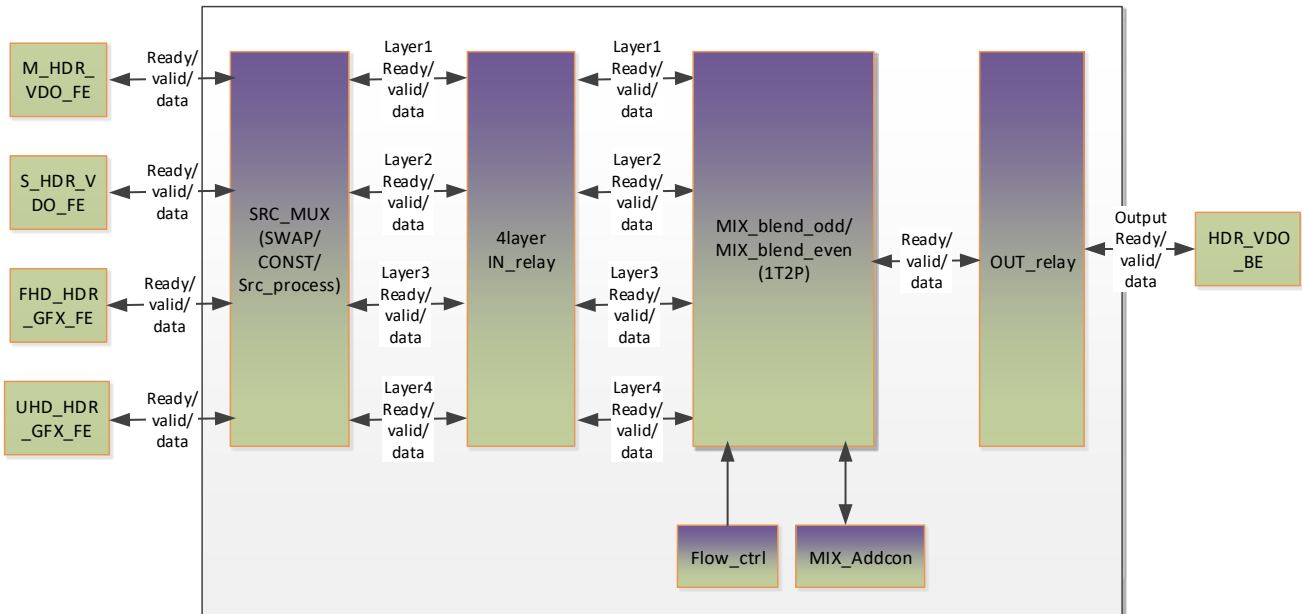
M_HDR_VDO_FE

Ready/ valid/ data

S_HDR_VDO_FE

Ready/ valid/ data

FHD_HDR_GFX_FE

Ready/ valid/ data

UHD_HDR_GFX_FE

Ready/ valid/ data

SRC_MUX (SWAP/ CONST/ Src_process)

Layer1 Ready/ valid/ data

Layer2 Ready/ valid/ data

Layer3 Ready/ valid/ data

Layer4 Ready/ valid/ data

4layer IN_relay

Layer1 Ready/ valid/ data

Layer2 Ready/ valid/ data

Layer3 Ready/ valid/ data

Layer4 Ready/ valid/ data

MIX_blend_odd/ MIX_blend_even (1T2P)

Ready/ valid/ data

OUT_relay

Output Ready/ valid/ data

HDR_VDO_BE

Flow_ctrl

MIX_Addcon